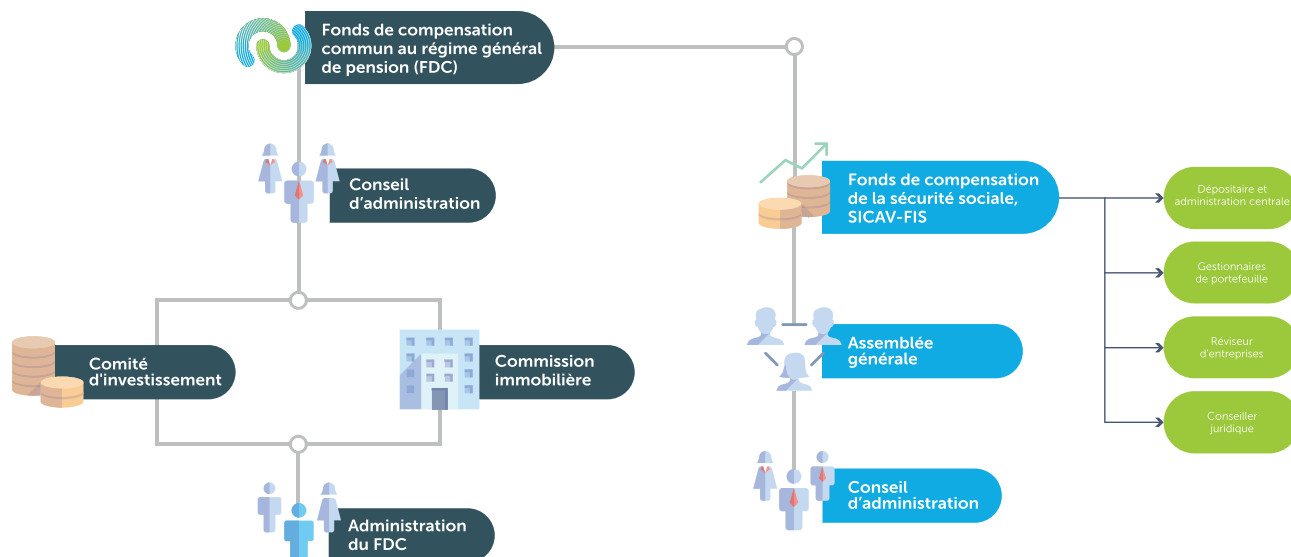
Fonds de compensation commun au régime général de pension (FDC)

Conseil d'administration

Comité d'investissement

Commission immobilière

Administration du FDC

Fonds de compensation de la sécurité sociale, SICAV-FIS

Assemblée générale

Conseil d'administration

Dépositaire et administration centrale

Gestionnaires de portefeuille

Réviseur d'entreprises

Conseiller juridique